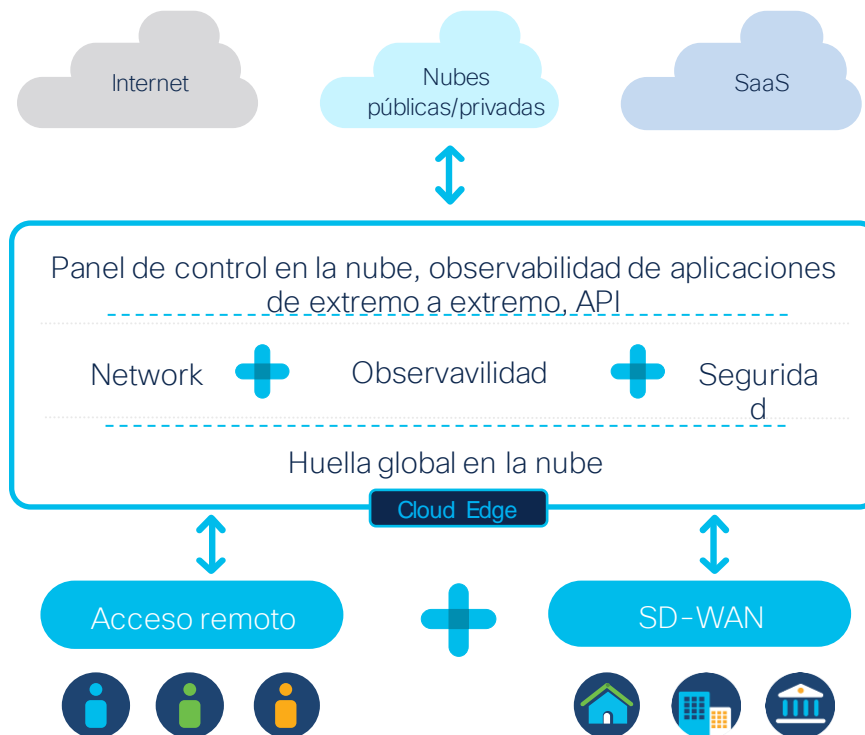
Internet

Nubes públicas/privadas

SaaS

Panel de control en la nube, observabilidad de aplicaciones de extremo a extremo, API

Network

Observavilidad

Segurida d

Huella global en la nube

Cloud Edge

Acceso remoto

SD-WAN